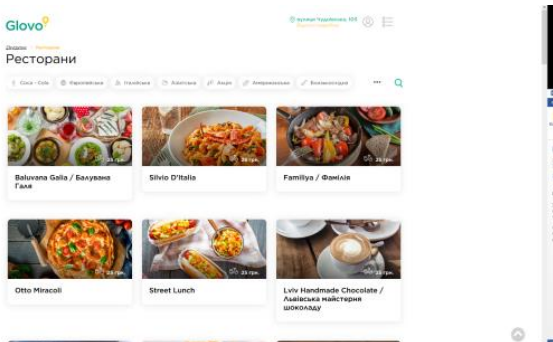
Glovo

вулиця Чорновола, 103
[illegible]

Додому · Ресторани

Ресторани

Coca - Cola | Європейська | Італійська | Азійська | Акції | Американська | Вегетаріанська | ···

25 грн.
Baluvana Galia / Балувана Галя

25 грн.
Silvio D'Italia

25 грн.
Familiya / Фамілія

25 грн.
Otto Miracoli

25 грн.
Street Lunch

25 грн.
Lviv Handmade Chocolate / Львівська майстерня шоколаду